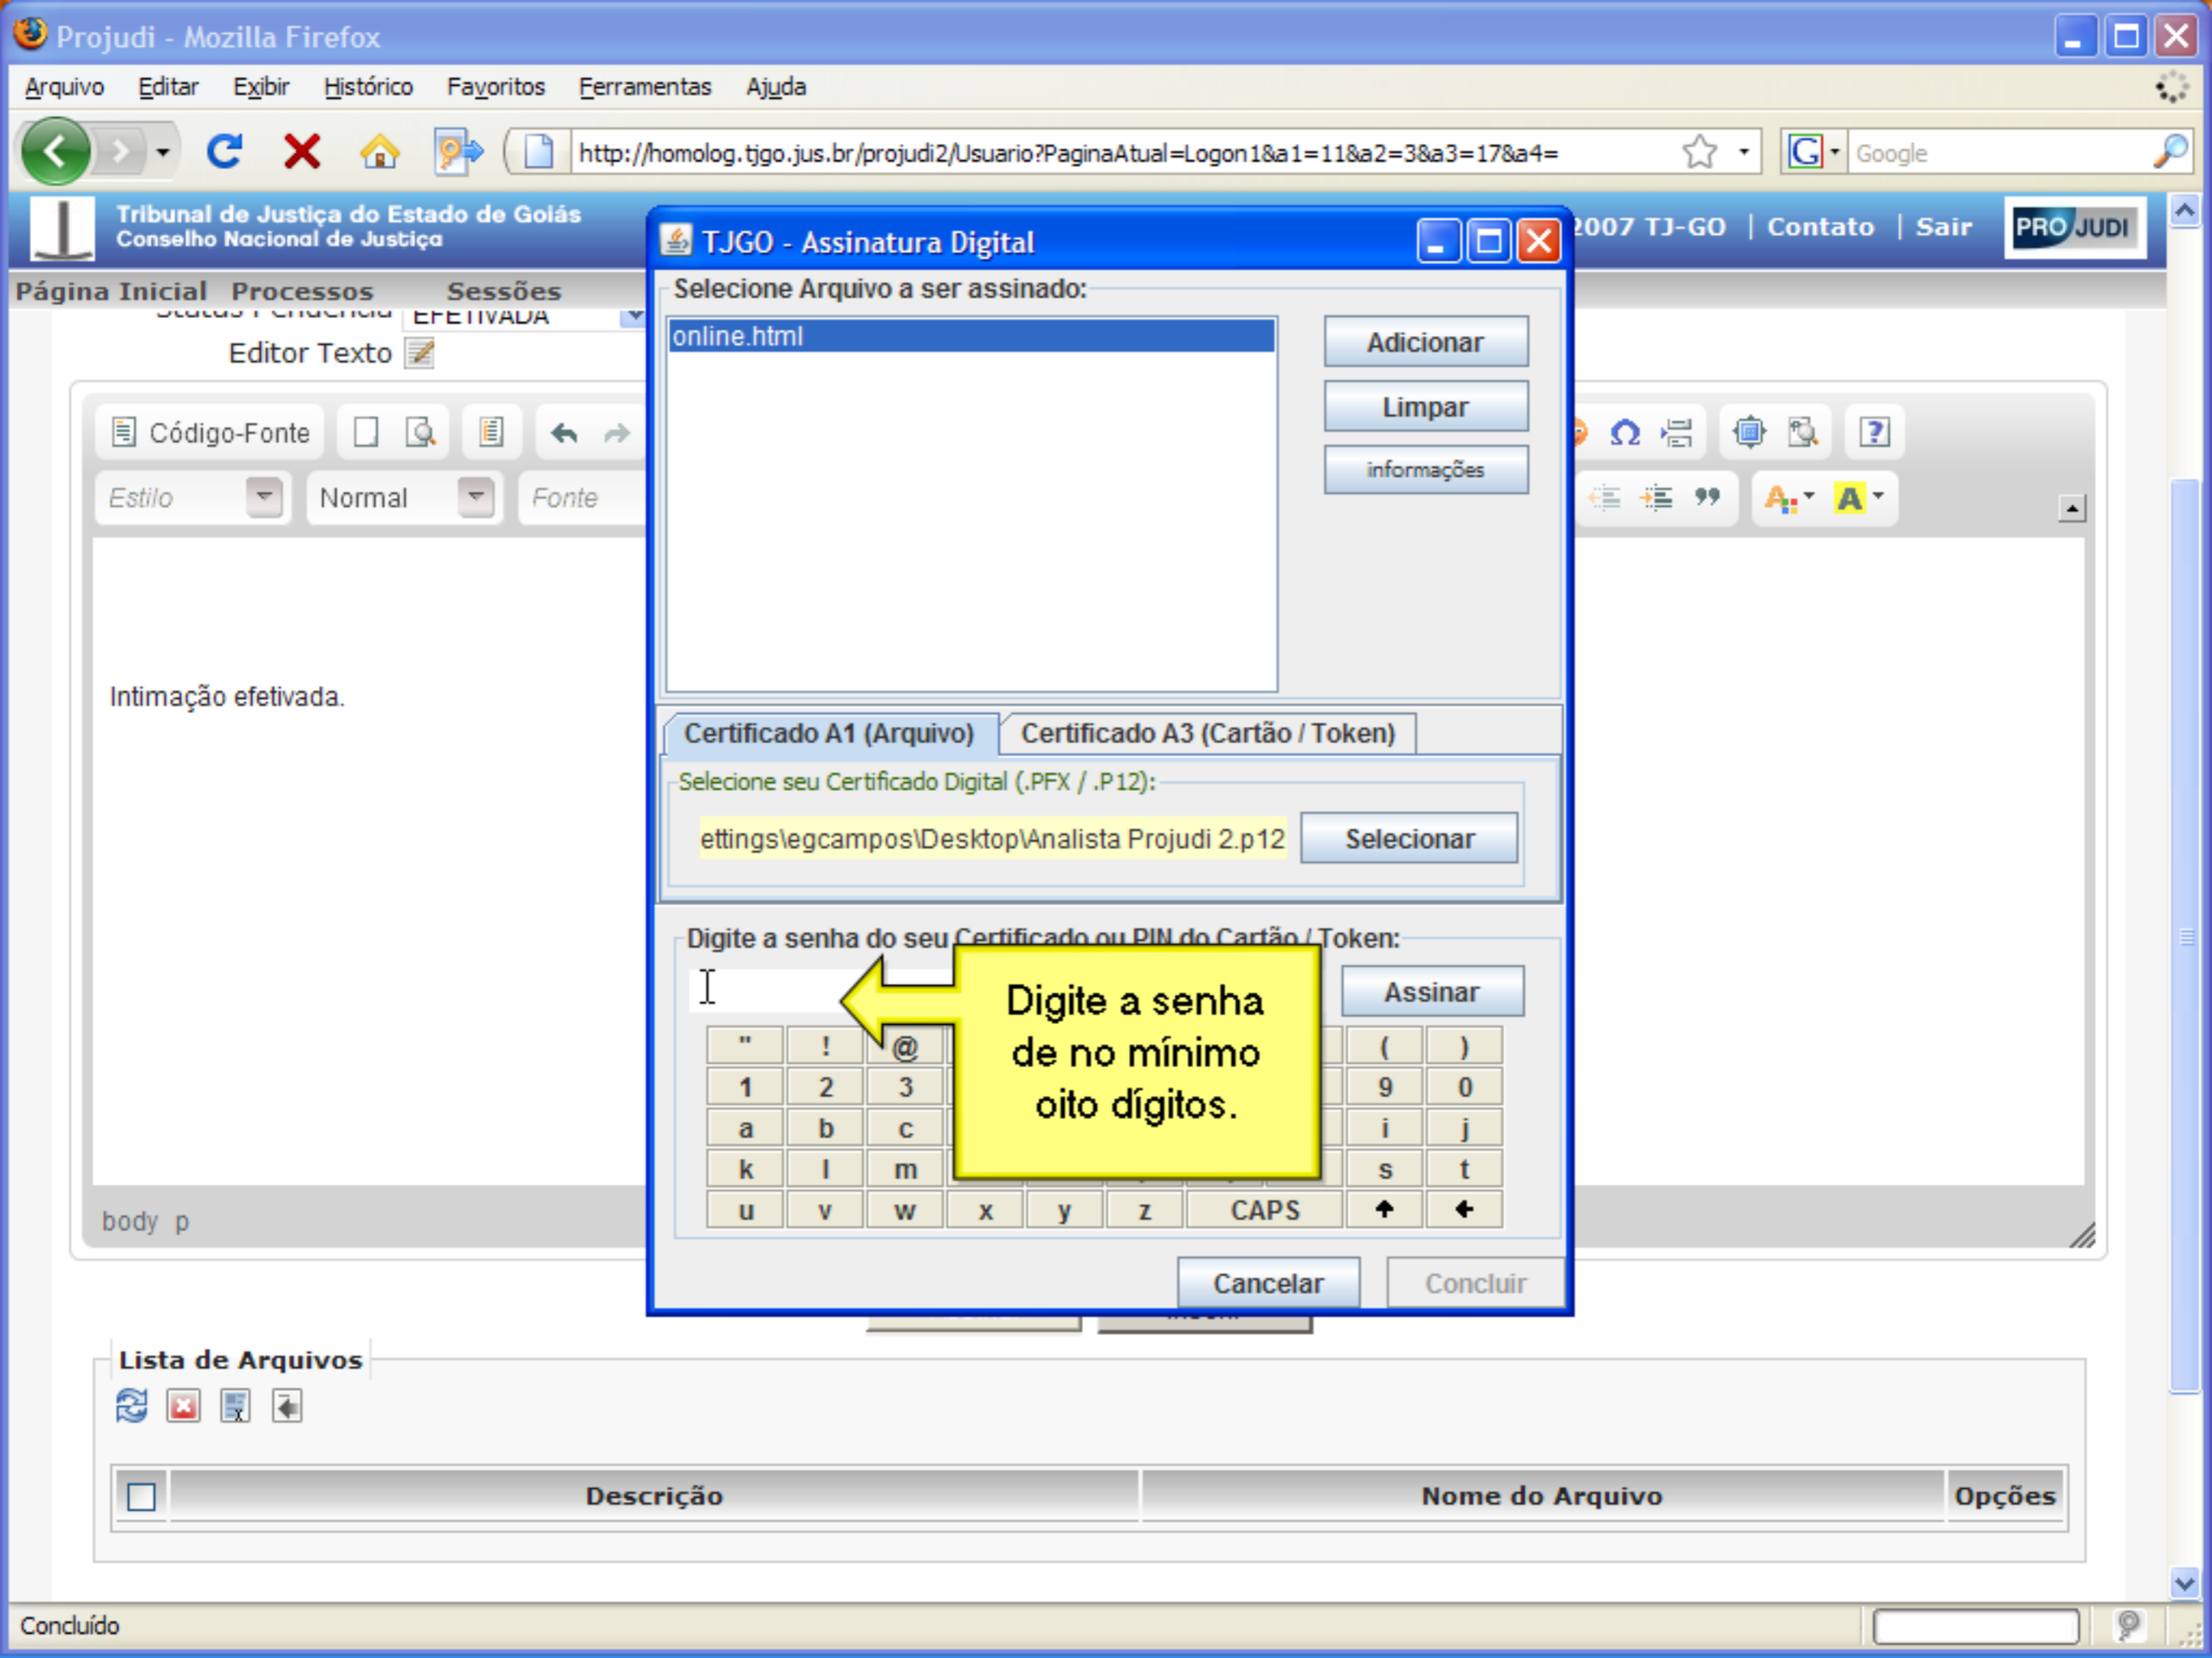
Projudi - Mozilla Firefox

Arquivo Editar Exibir Histórico Favoritos Ferramentas Ajuda

http://homolog.tjgo.jus.br/projudi2/Usuario?PaginaAtual=Logon1&a1=11&a2=3&a3=17&a4=

Google

Tribunal de Justiça do Estado de Goiás
Conselho Nacional de Justiça

2007 TJ-GO | Contato | Sair

PRO JUDI

Página Inicial Processos Sessões

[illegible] EFETIVADA

Editor Texto

Código-Fonte

Estilo Normal Fonte

Intimação efetivada.

body p

TJGO - Assinatura Digital

Selecione Arquivo a ser assinado:

online.html

Adicionar

Limpar

informações

Certificado A1 (Arquivo) Certificado A3 (Cartão / Token)

Selecione seu Certificado Digital (.PFX / .P12):

ettings\egcampos\Desktop\Analista Projudi 2.p12

Selecionar

Digite a senha do seu Certificado ou PIN do Cartão / Token:

Assinar

Digite a senha de no mínimo oito dígitos.

| " | ! | @ | | | | ( | ) |
|---|---|---|---|---|---|---|---|
| 1 | 2 | 3 | | | | 9 | 0 |
| a | b | c | | | | i | j |
| k | l | m | | | | s | t |
| u | v | w | x | y | z | CAPS | ↑ | ← |

Cancelar Concluir

Lista de Arquivos

| | Descrição | Nome do Arquivo | Opções |
|---|---|---|---|

Concluído